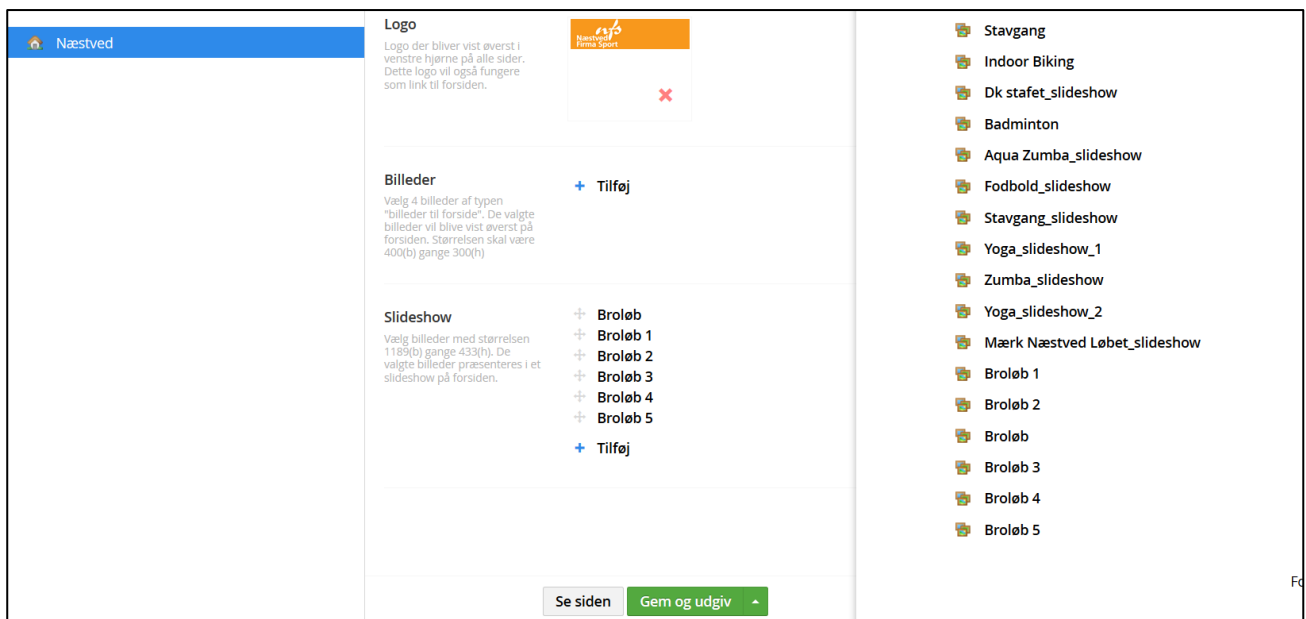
Næstved

Logo
Logo der bliver vist øverst i venstre hjørne på alle sider. Dette logo vil også fungere som link til forsiden.

nfs
Næstved Firma Sport

Billeder
Vælg 4 billeder af typen "billeder til forside". De valgte billeder vil blive vist øverst på forsiden. Størrelsen skal være 400(b) gange 300(h)

+ Tilføj

Slideshow
Vælg billeder med størrelsen 1189(b) gange 433(h). De valgte billeder præsenteres i et slideshow på forsiden.

Broløb
Broløb 1
Broløb 2
Broløb 3
Broløb 4
Broløb 5

+ Tilføj

Se siden
Gem og udgiv

Stavgang
Indoor Biking
Dk stafet_slideshow
Badminton
Aqua Zumba_slideshow
Fodbold_slideshow
Stavgang_slideshow
Yoga_slideshow_1
Zumba_slideshow
Yoga_slideshow_2
Mærk Næstved Løbet_slideshow
Broløb 1
Broløb 2
Broløb
Broløb 3
Broløb 4
Broløb 5

Fo